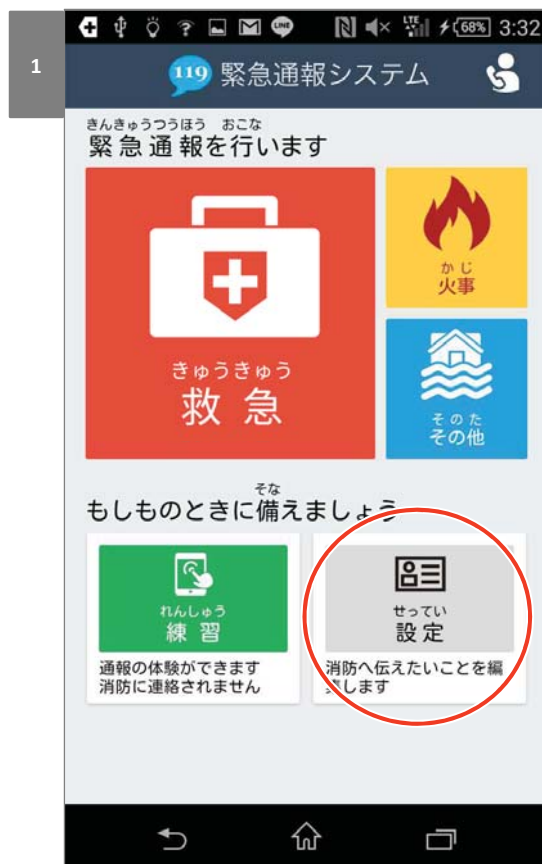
1

LINE 68% 3:32

119 緊急通報システム

きんきゅうつうほう おこな
緊急通報を行います

かじ
火事

きゅうきゅう
救急

そのた
その他

そな
もしものときに備えましょう

れんしゅう
練習

通報の体験ができます
消防に連絡されません

せってい
設定

消防へ伝えたいことを編集します